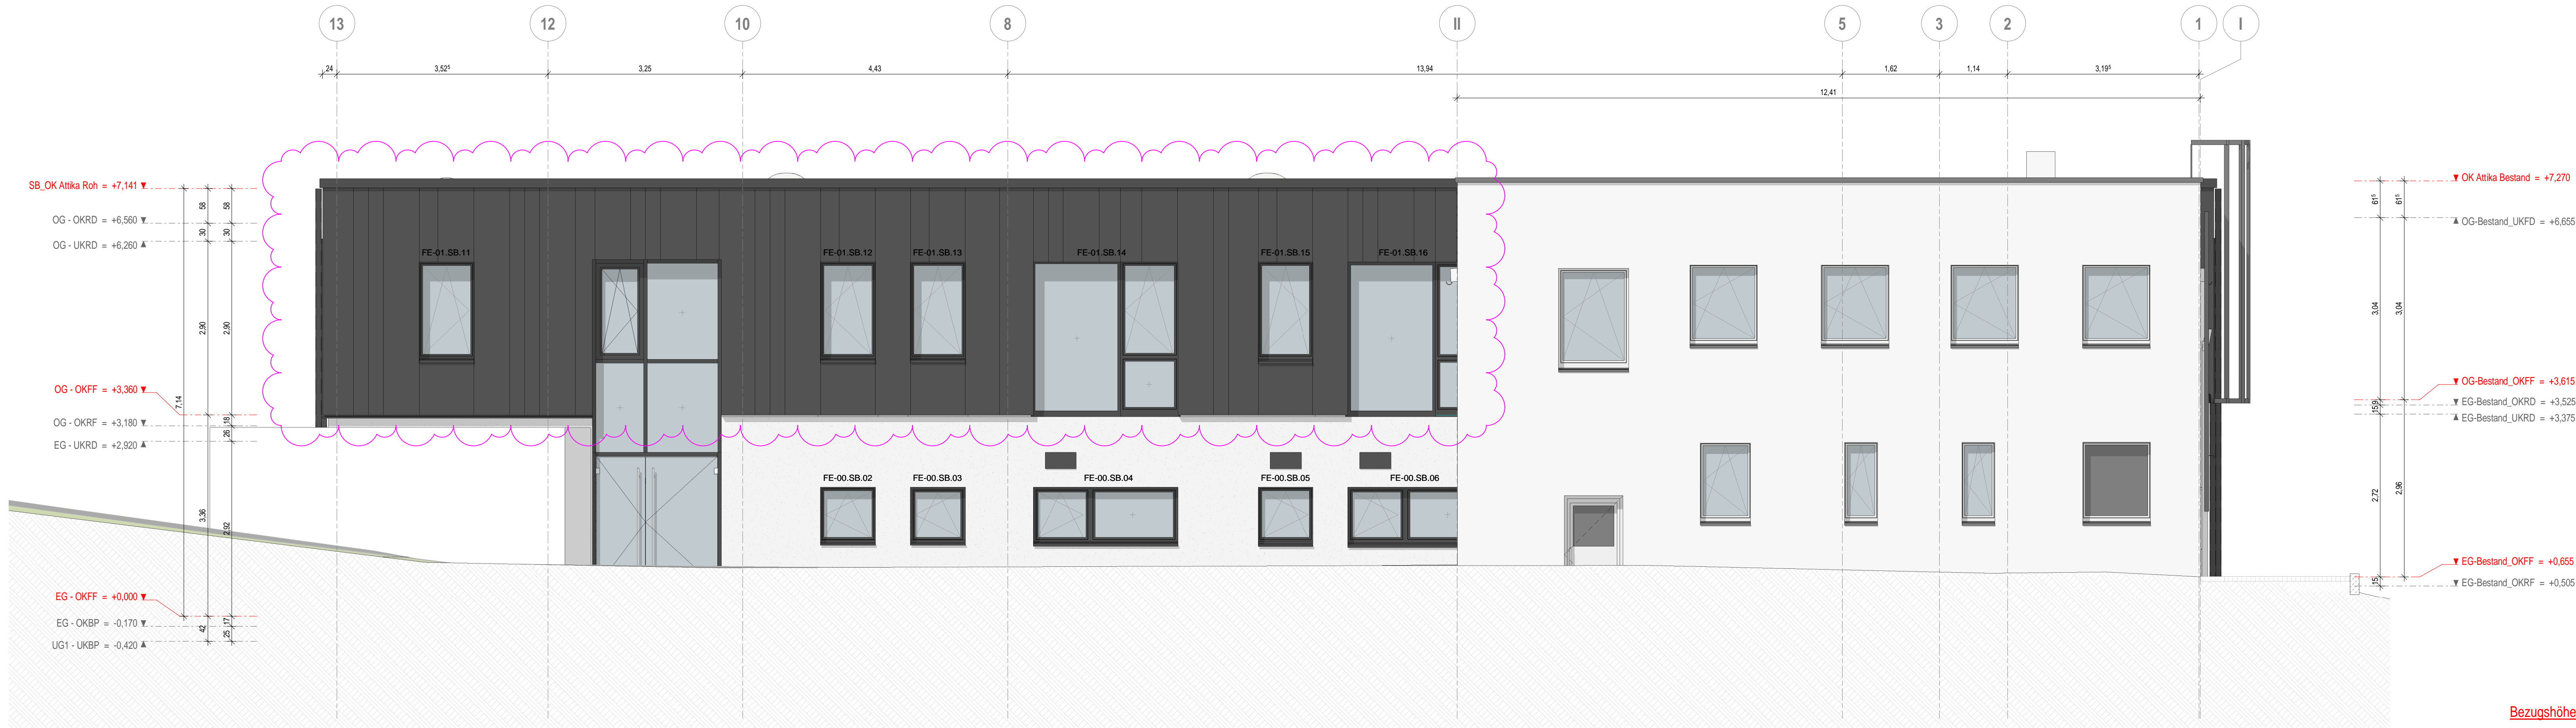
13 12 10 8 II 5 3 2 1 I

24 3,52⁵ 3,25 4,43 13,94 1,62 1,14 3,19⁵

12,41

SB_OK Attika Roh = +7,141
OG - OKRD = +6,560
OG - UKRD = +6,260
OG - OKFF = +3,360
OG - OKRF = +3,180
EG - UKRD = +2,920
EG - OKFF = +0,000
EG - OKBP = -0,170
UG1 - UKBP = -0,420

58 58 30 30 2,90 2,90 7,14 18 26 3,36 2,92 42 25 17

FE-01.SB.11 FE-01.SB.12 FE-01.SB.13 FE-01.SB.14 FE-01.SB.15 FE-01.SB.16

FE-00.SB.02 FE-00.SB.03 FE-00.SB.04 FE-00.SB.05 FE-00.SB.06

OK Attika Bestand = +7,270
OG-Bestand_UKFD = +6,655
OG-Bestand_OKFF = +3,615
EG-Bestand_OKRD = +3,525
EG-Bestand_UKRD = +3,375
EG-Bestand_OKFF = +0,655
EG-Bestand_OKRF = +0,505

61⁵ 61⁵ 3,04 3,04 15 9 2,72 2,96 15

Bezugshöhe